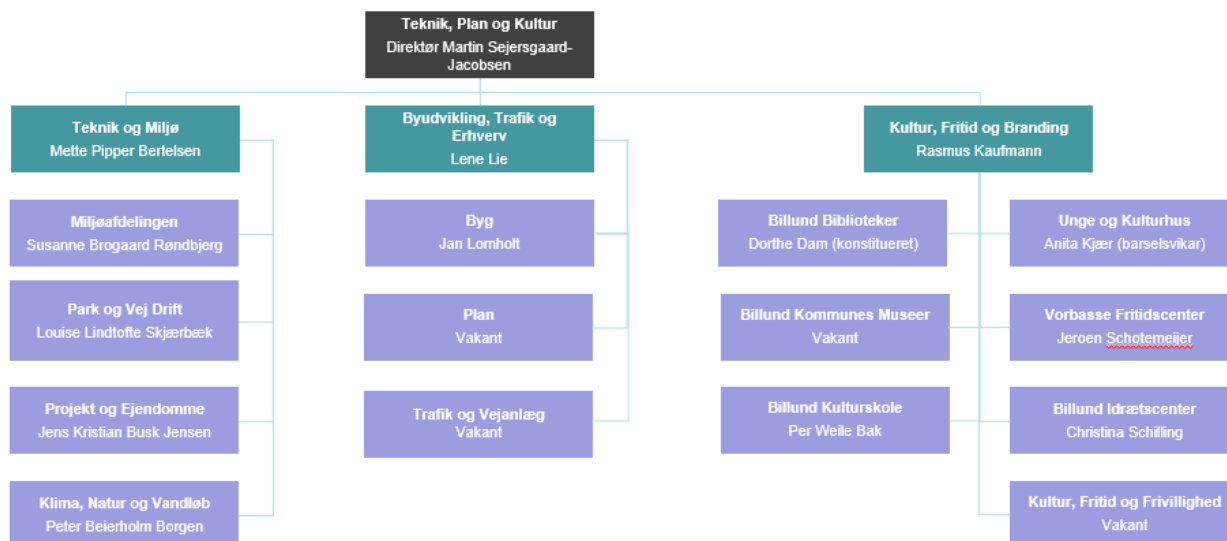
Teknik, Plan og Kultur
Direktør Martin Sejersgaard-Jacobsen

Teknik og Miljø
Mette Pipper Bertelsen

Miljøafdelingen
Susanne Brogaard Røndbjerg

Park og Vej Drift
Louise Lindtofte Skjærbæk

Projekt og Ejendomme
Jens Kristian Busk Jensen

Klima, Natur og Vandløb
Peter Beierholm Borgen

Byudvikling, Trafik og Erhverv
Lene Lie

Byg
Jan Lomholt

Plan
Vakant

Trafik og Vejanlæg
Vakant

Kultur, Fritid og Branding
Rasmus Kaufmann

Billund Biblioteker
Dorthe Dam (konstitueret)

Billund Kommunes Museer
Vakant

Billund Kulturskole
Per Weile Bak

Unge og Kulturhus
Anita Kjær (barselsvikar)

Vorbasse Fritidscenter
Jeroen Schotemeijer

Billund Idrætscenter
Christina Schilling

Kultur, Fritid og Frivillighed
Vakant